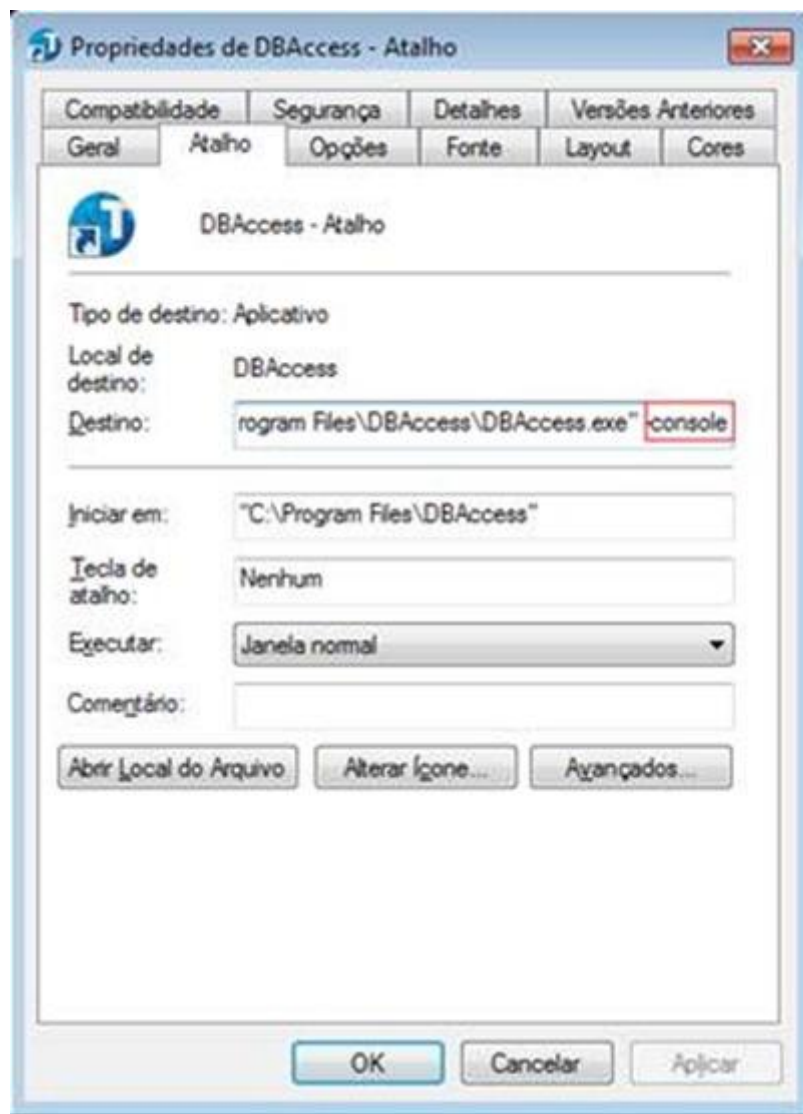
Propriedades de DBAccess - Atalho

Compatibilidade | Segurança | Detalhes | Versões Anteriores
Geral | Atalho | Opções | Fonte | Layout | Cores

DBAccess - Atalho

Tipo de destino: Aplicativo

Local de destino: DBAccess

Destino: rogram Files\DBAccess\DBAccess.exe" -console

Iniciar em: "C:\Program Files\DBAccess"

Tecla de atalho: Nenhum

Executar: Janela normal

Comentário:

Abrir Local do Arquivo | Alterar Ícone... | Avançados...

OK | Cancelar | Aplicar